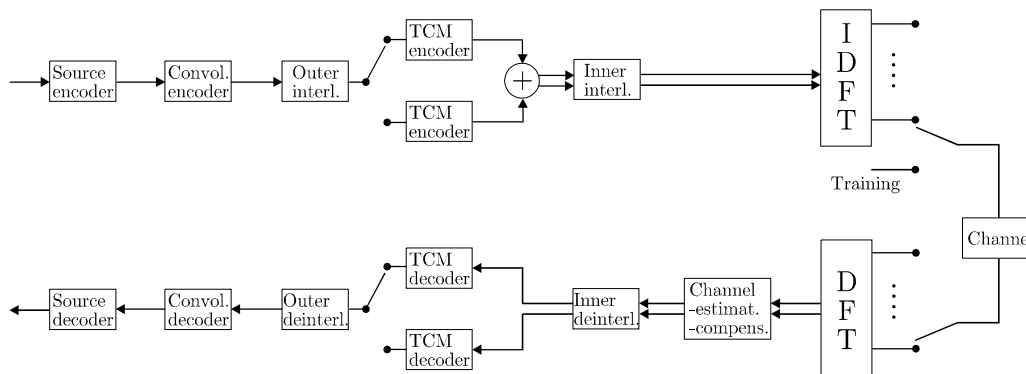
Source encoder

Convol. encoder

Outer interl.

TCM encoder

TCM encoder

$+$

Inner interl.

I D F T

Training

Channe

Source decoder

Convol. decoder

Outer deinterl.

TCM decoder

TCM decoder

Inner deinterl.

Channel -estimat. -compens.

D F T